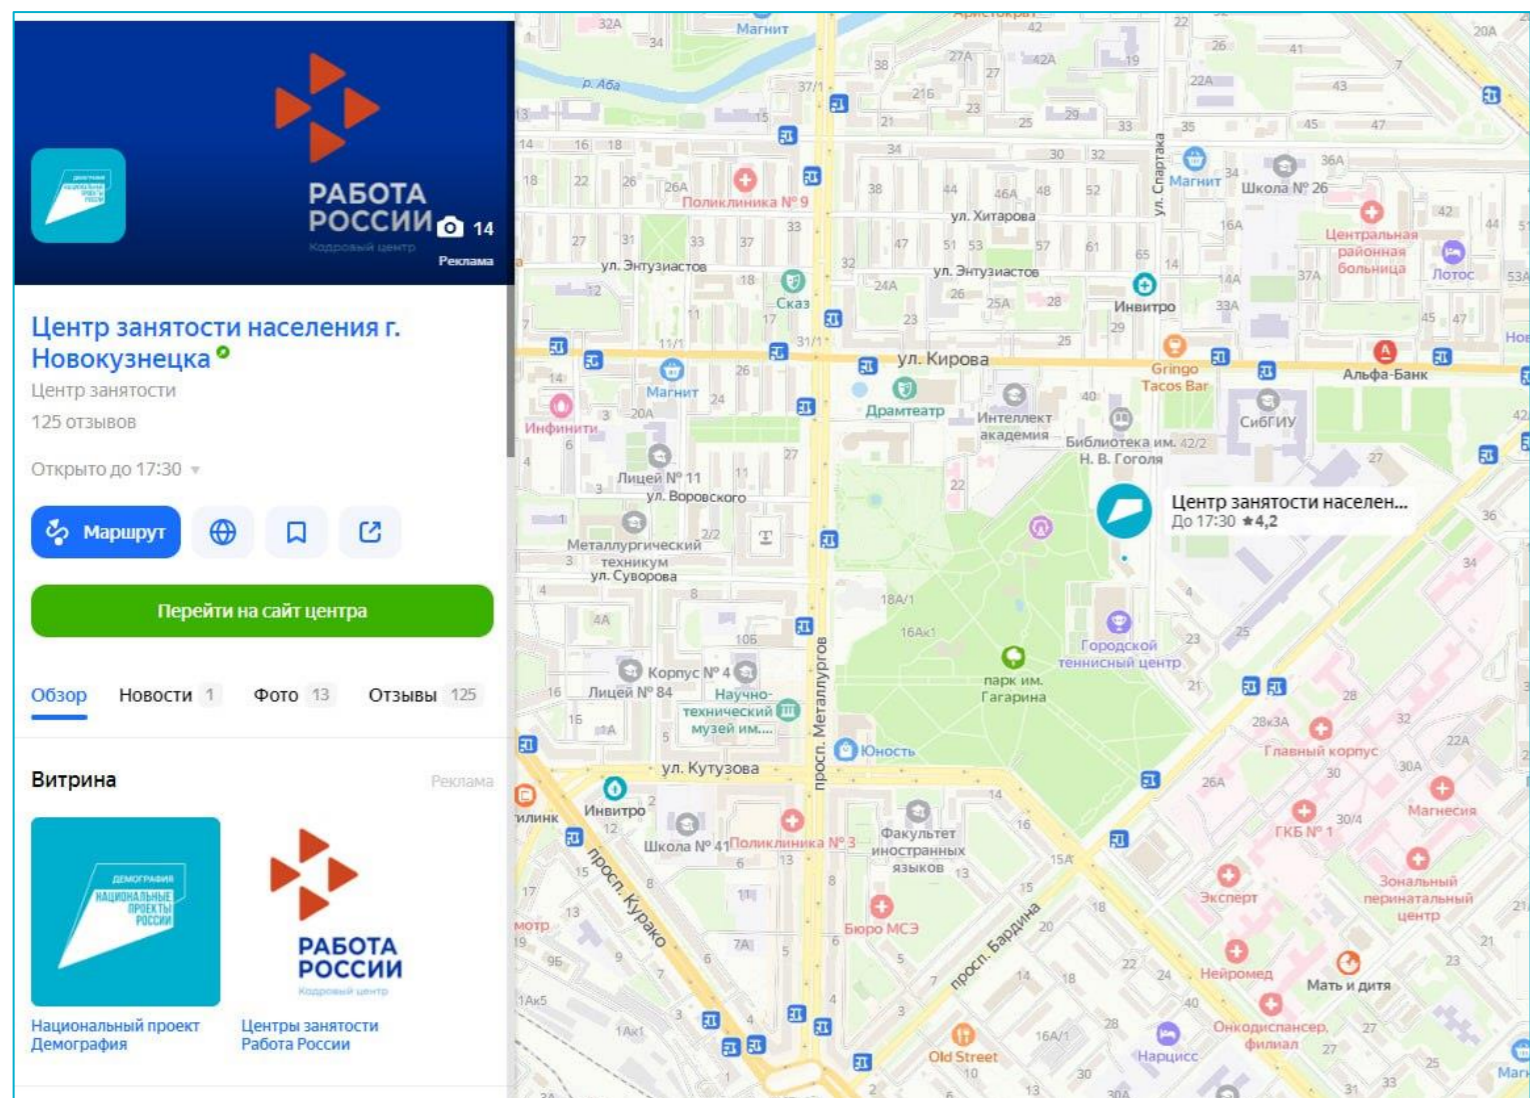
РАБОТА РОССИИ
Кадровый центр
14
Реклама

Центр занятости населения г. Новокузнецка
Центр занятости
125 отзывов
Открыто до 17:30

Маршрут

Перейти на сайт центра

Обзор Новости 1 Фото 13 Отзывы 125

Витрина
Реклама

ДЕМОГРАФИЯ НАЦИОНАЛЬНЫЕ ПРОЕКТЫ РОССИИ
Национальный проект Демография

РАБОТА РОССИИ
Кадровый центр
Центры занятости Работа России

Магнит
р. Аба
Поликлиника № 9
ул. Хитарова
ул. Энтузиастов
ул. Энтузиастов
Сказ
ул. Спартака
Магнит
Школа № 26
Центральная районная больница
Лотос
Инвитро
ул. Кирова
Gringo Tacos Bar
Альфа-Банк
Магнит
Драмтеатр
Интеллект академия
СибГИУ
Инфинити
Библиотека им. Н. В. Гоголя
Лицей № 11
ул. Воровского
Центр занятости населен...
До 17:30 ★4,2
Металлургический техникум
ул. Суворова
Городской теннисный центр
парк им. Гагарина
Корпус № 4
Лицей № 84
Научно-технический музей им....
просп. Металлургов
Юность
ул. Кутузова
Инвитро
Главный корпус
Магнезия
ГКБ № 1
Школа № 41
Поликлиника № 3
Факультет иностранных языков
просп. Курако
Эксперт
Зональный перинатальный центр
Бюро МСЭ
просп. Бардина
Нейромед
Мать и дитя
Онкодиспансер, филиал
Old Street
Нарцисс